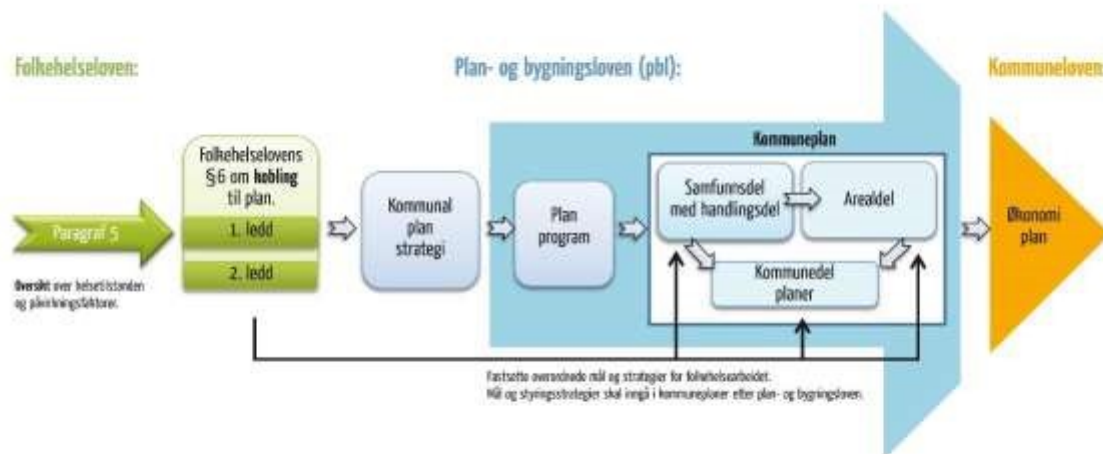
Folkehelseloven:

Plan- og bygningsloven (pbl):

Kommuneloven

Paragraf 5

Oversikt over helsetilstanden og påvirkningsfaktorer.

Folkehelselovens §6 om kobling til plan.

1. ledd

2. ledd

Kommunal plan strategi

Plan program

Kommuneplan

Samfunnsdel med handlingsdel

Arealdel

Kommunedel planer

Økonomi plan

Fastsette overordnede mål og strategier for folkehelsearbeidet.
Mål og styringsstrategier skal inngå i kommuneplaner etter plan- og bygningsloven.